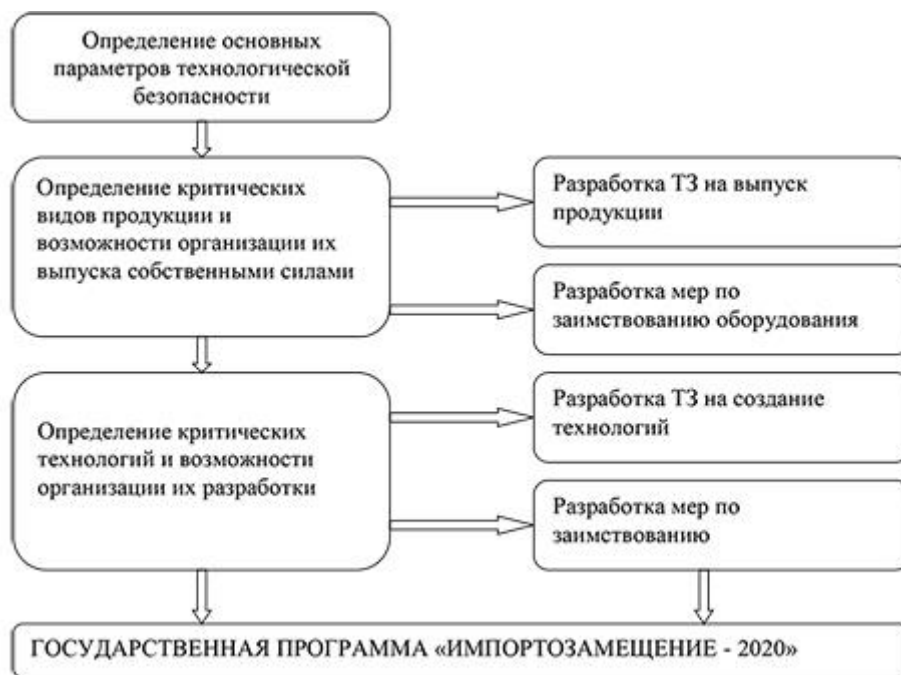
Определение основных параметров технологической безопасности

Определение критических видов продукции и возможности организации их выпуска собственными силами

Разработка ТЗ на выпуск продукции

Разработка мер по заимствованию оборудования

Определение критических технологий и возможности организации их разработки

Разработка ТЗ на создание технологий

Разработка мер по заимствованию

ГОСУДАРСТВЕННАЯ ПРОГРАММА «ИМПОРТОЗАМЕЩЕНИЕ - 2020»